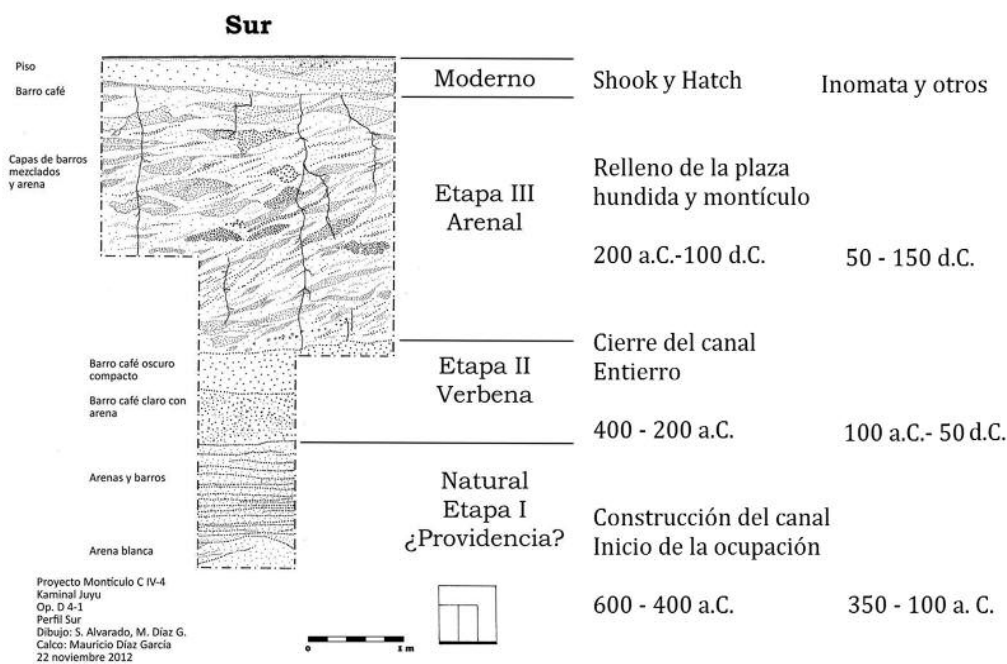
Sur

Piso

Barro café

Capas de barros mezclados y arena

Barro café oscuro compacto

Barro café claro con arena

Arenas y barros

Arena blanca

Moderno

Etapa III Arenal

Etapa II Verbena

Natural Etapa I ¿Providencia?

Shook y Hatch

Relleno de la plaza hundida y montículo

200 a.C.-100 d.C.

Cierre del canal Entierro

400 - 200 a.C.

Construcción del canal Inicio de la ocupación

600 - 400 a.C.

Inomata y otros

50 - 150 d.C.

100 a.C.- 50 d.C.

350 - 100 a. C.

Proyecto Montículo C IV-4
Kaminal Juyu
Op. D 4-1
Perfil Sur
Dibujo: S. Alvarado, M. Díaz G.
Calco: Mauricio Díaz García
22 noviembre 2012

0 1 m